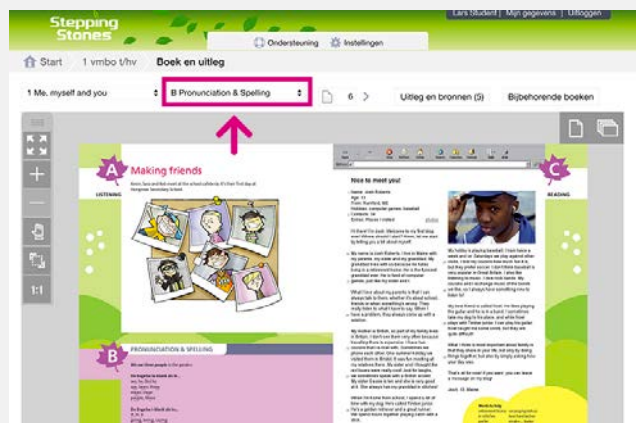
Stepping Stones

Lars Student | Mijn gegevens | Uitloggen

Ondersteuning | Instellingen

Start | 1 vmbo t/hv | Boek en uitleg

1 Me, myself and you

B Pronunciation & Spelling

6

Uitleg en bronnen (5)

Bijbehorende boeken

1:1

A Making friends

LISTENING

B PRONUNCIATION & SPELLING

Nice to meet you!

C

READING

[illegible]